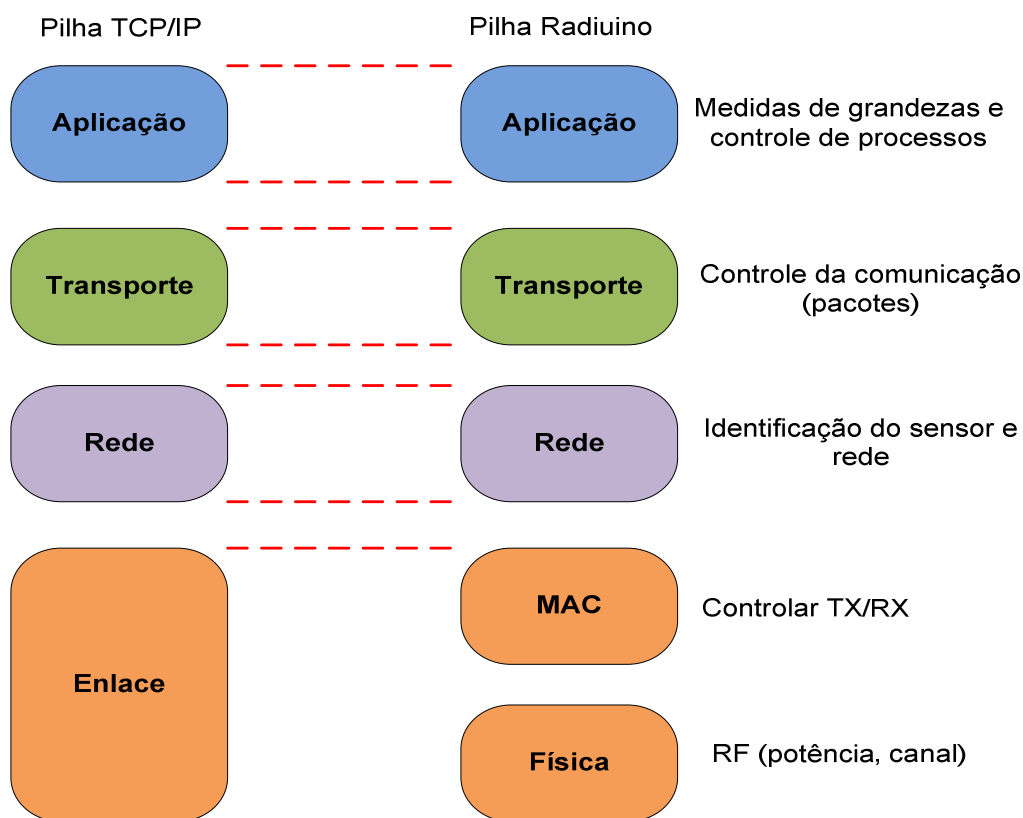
Pilha TCP/IP

Aplicação

Transporte

Rede

Enlace

Pilha Radiuino

Aplicação

Medidas de grandezas e controle de processos

Transporte

Controle da comunicação (pacotes)

Rede

Identificação do sensor e rede

MAC

Controlar TX/RX

Física

RF (potência, canal)